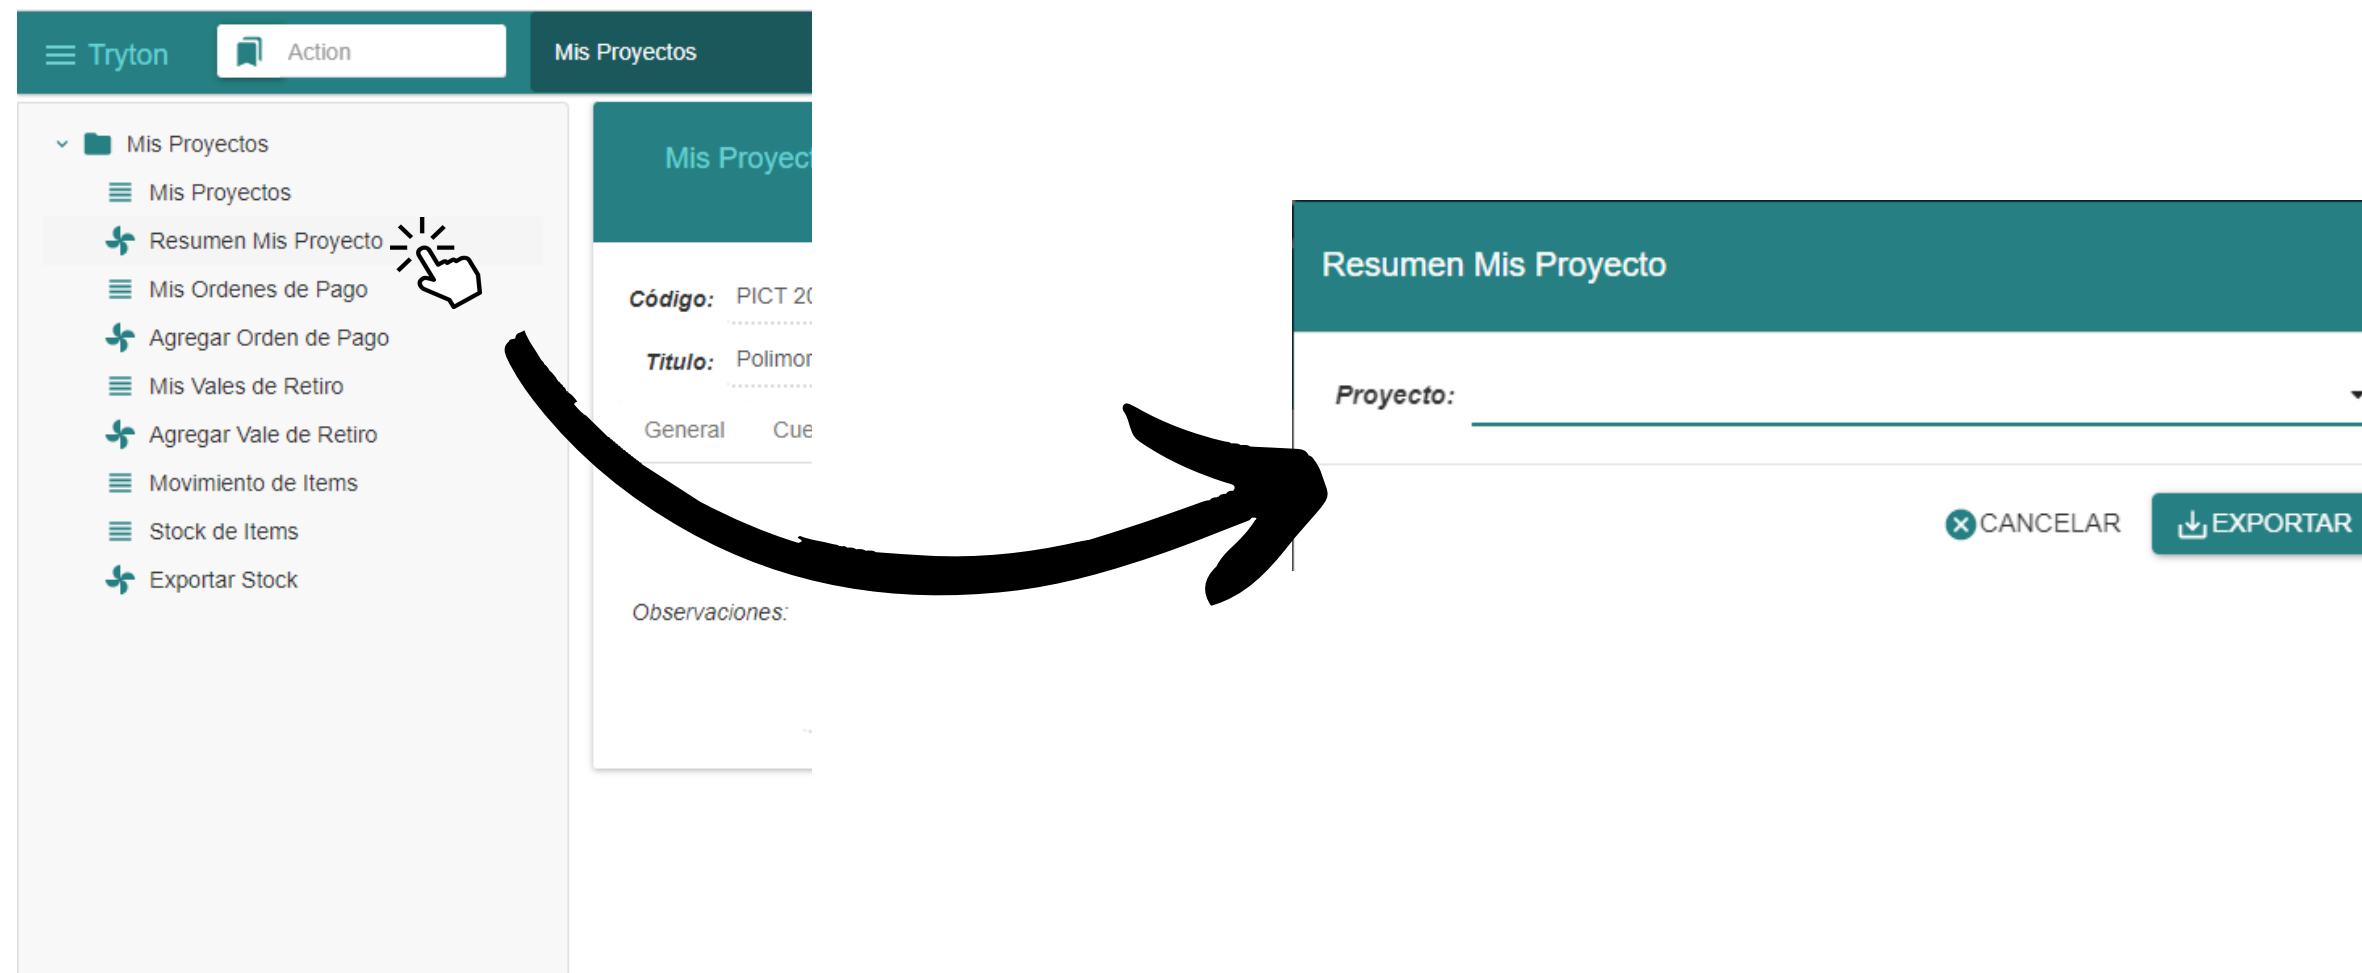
Tryton

Action

Mis Proyectos

Mis Proyectos

Mis Proyectos

Resumen Mis Proyecto

Mis Ordenes de Pago

Agregar Orden de Pago

Mis Vales de Retiro

Agregar Vale de Retiro

Movimiento de Items

Stock de Items

Exportar Stock

Mis Proyec

Código: PICT 2(

Titulo: Polimor

General Cue

Observaciones:

Resumen Mis Proyecto

Proyecto:

CANCELAR

EXPORTAR